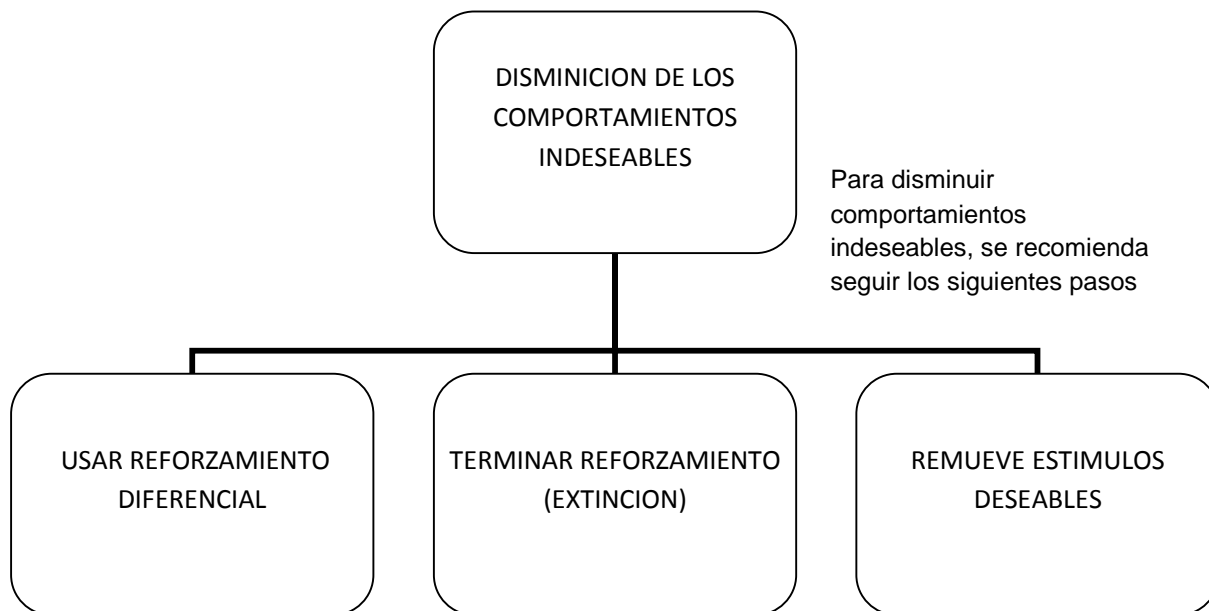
DISMINICION DE LOS COMPORTAMIENTOS INDESEABLES

Para disminuir comportamientos indeseables, se recomienda seguir los siguientes pasos

USAR REFORZAMIENTO DIFERENCIAL

TERMINAR REFORZAMIENTO (EXTINCION)

REMUEVE ESTIMULOS DESEABLES